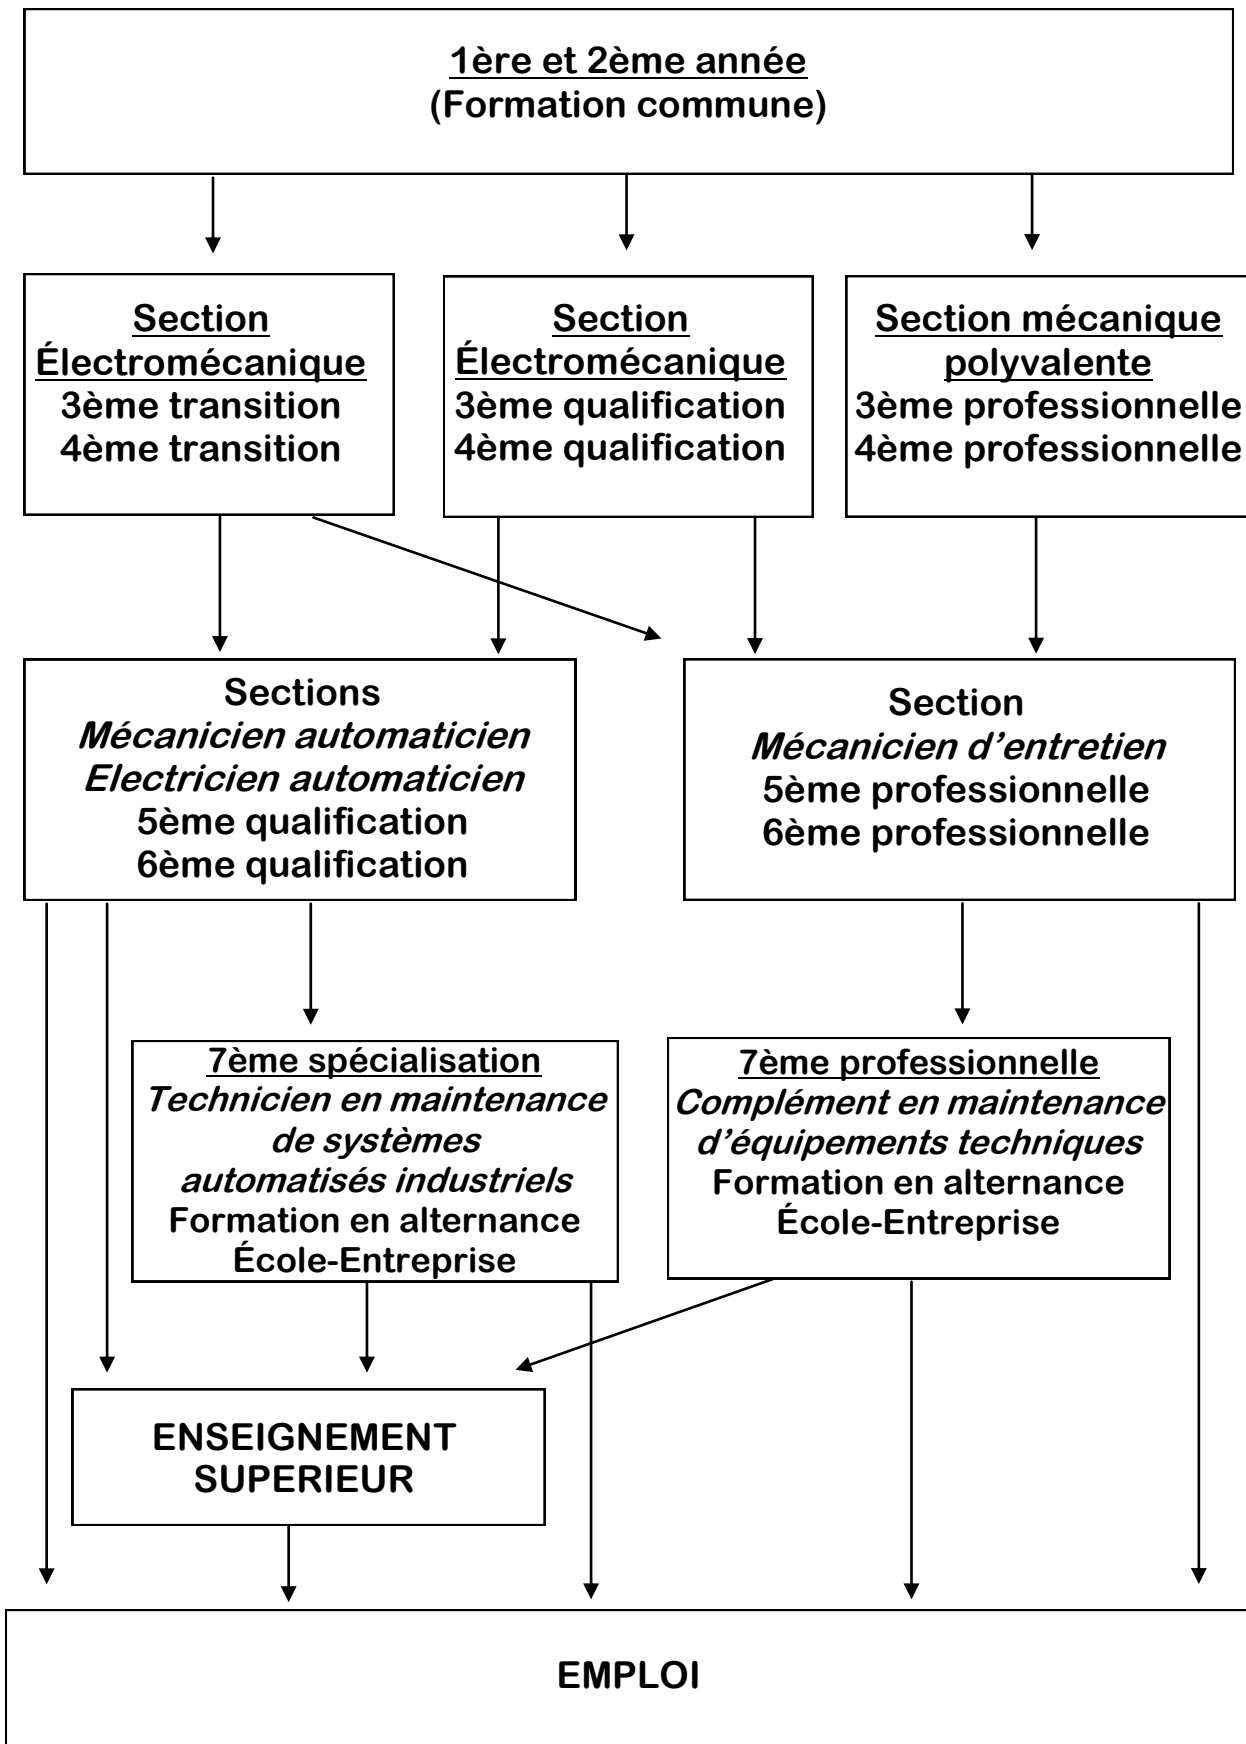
1ère et 2ème année
(Formation commune)

Section
Électromécanique
3ème transition
4ème transition

Section
Électromécanique
3ème qualification
4ème qualification

Section mécanique polyvalente
3ème professionnelle
4ème professionnelle

Sections
Mécanicien automaticien
Electricien automaticien
5ème qualification
6ème qualification

Section
Mécanicien d'entretien
5ème professionnelle
6ème professionnelle

7ème spécialisation
Technicien en maintenance de systèmes automatisés industriels
Formation en alternance
École-Entreprise

7ème professionnelle
Complément en maintenance d'équipements techniques
Formation en alternance
École-Entreprise

ENSEIGNEMENT SUPERIEUR

EMPLOI